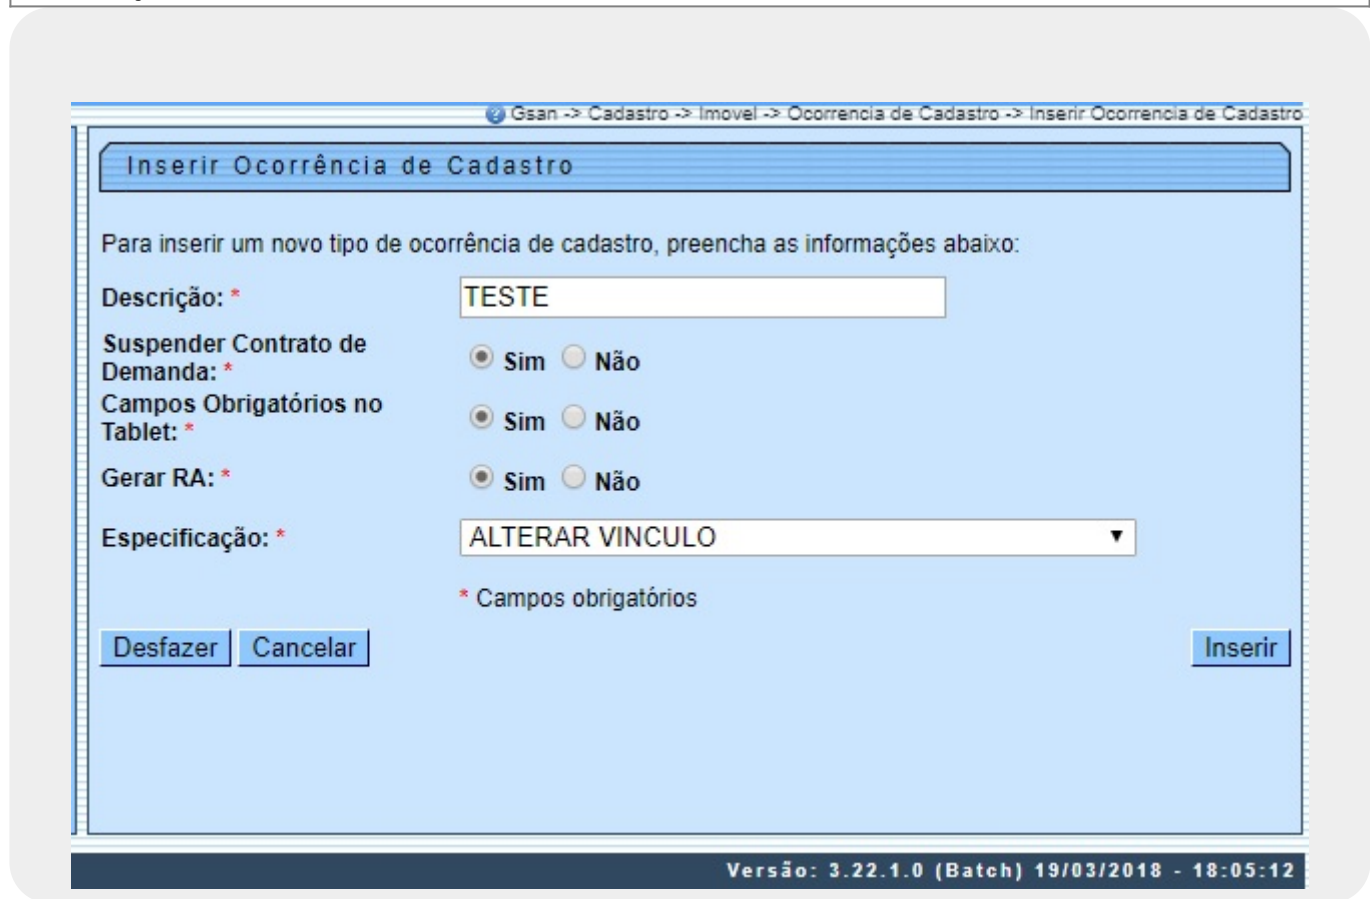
Gsan -> Cadastro -> Imovel -> Ocorrencia de Cadastro -> Inserir Ocorrencia de Cadastro

Inserir Ocorrência de Cadastro

Para inserir um novo tipo de ocorrência de cadastro, preencha as informações abaixo:

Descrição: * TESTE

Suspender Contrato de Demanda: * Sim Não

Campos Obrigatórios no Tablet: * Sim Não

Gerar RA: * Sim Não

Especificação: * ALTERAR VINCULO

* Campos obrigatórios

Desfazer Cancelar Inserir

Versão: 3.22.1.0 (Batch) 19/03/2018 - 18:05:12